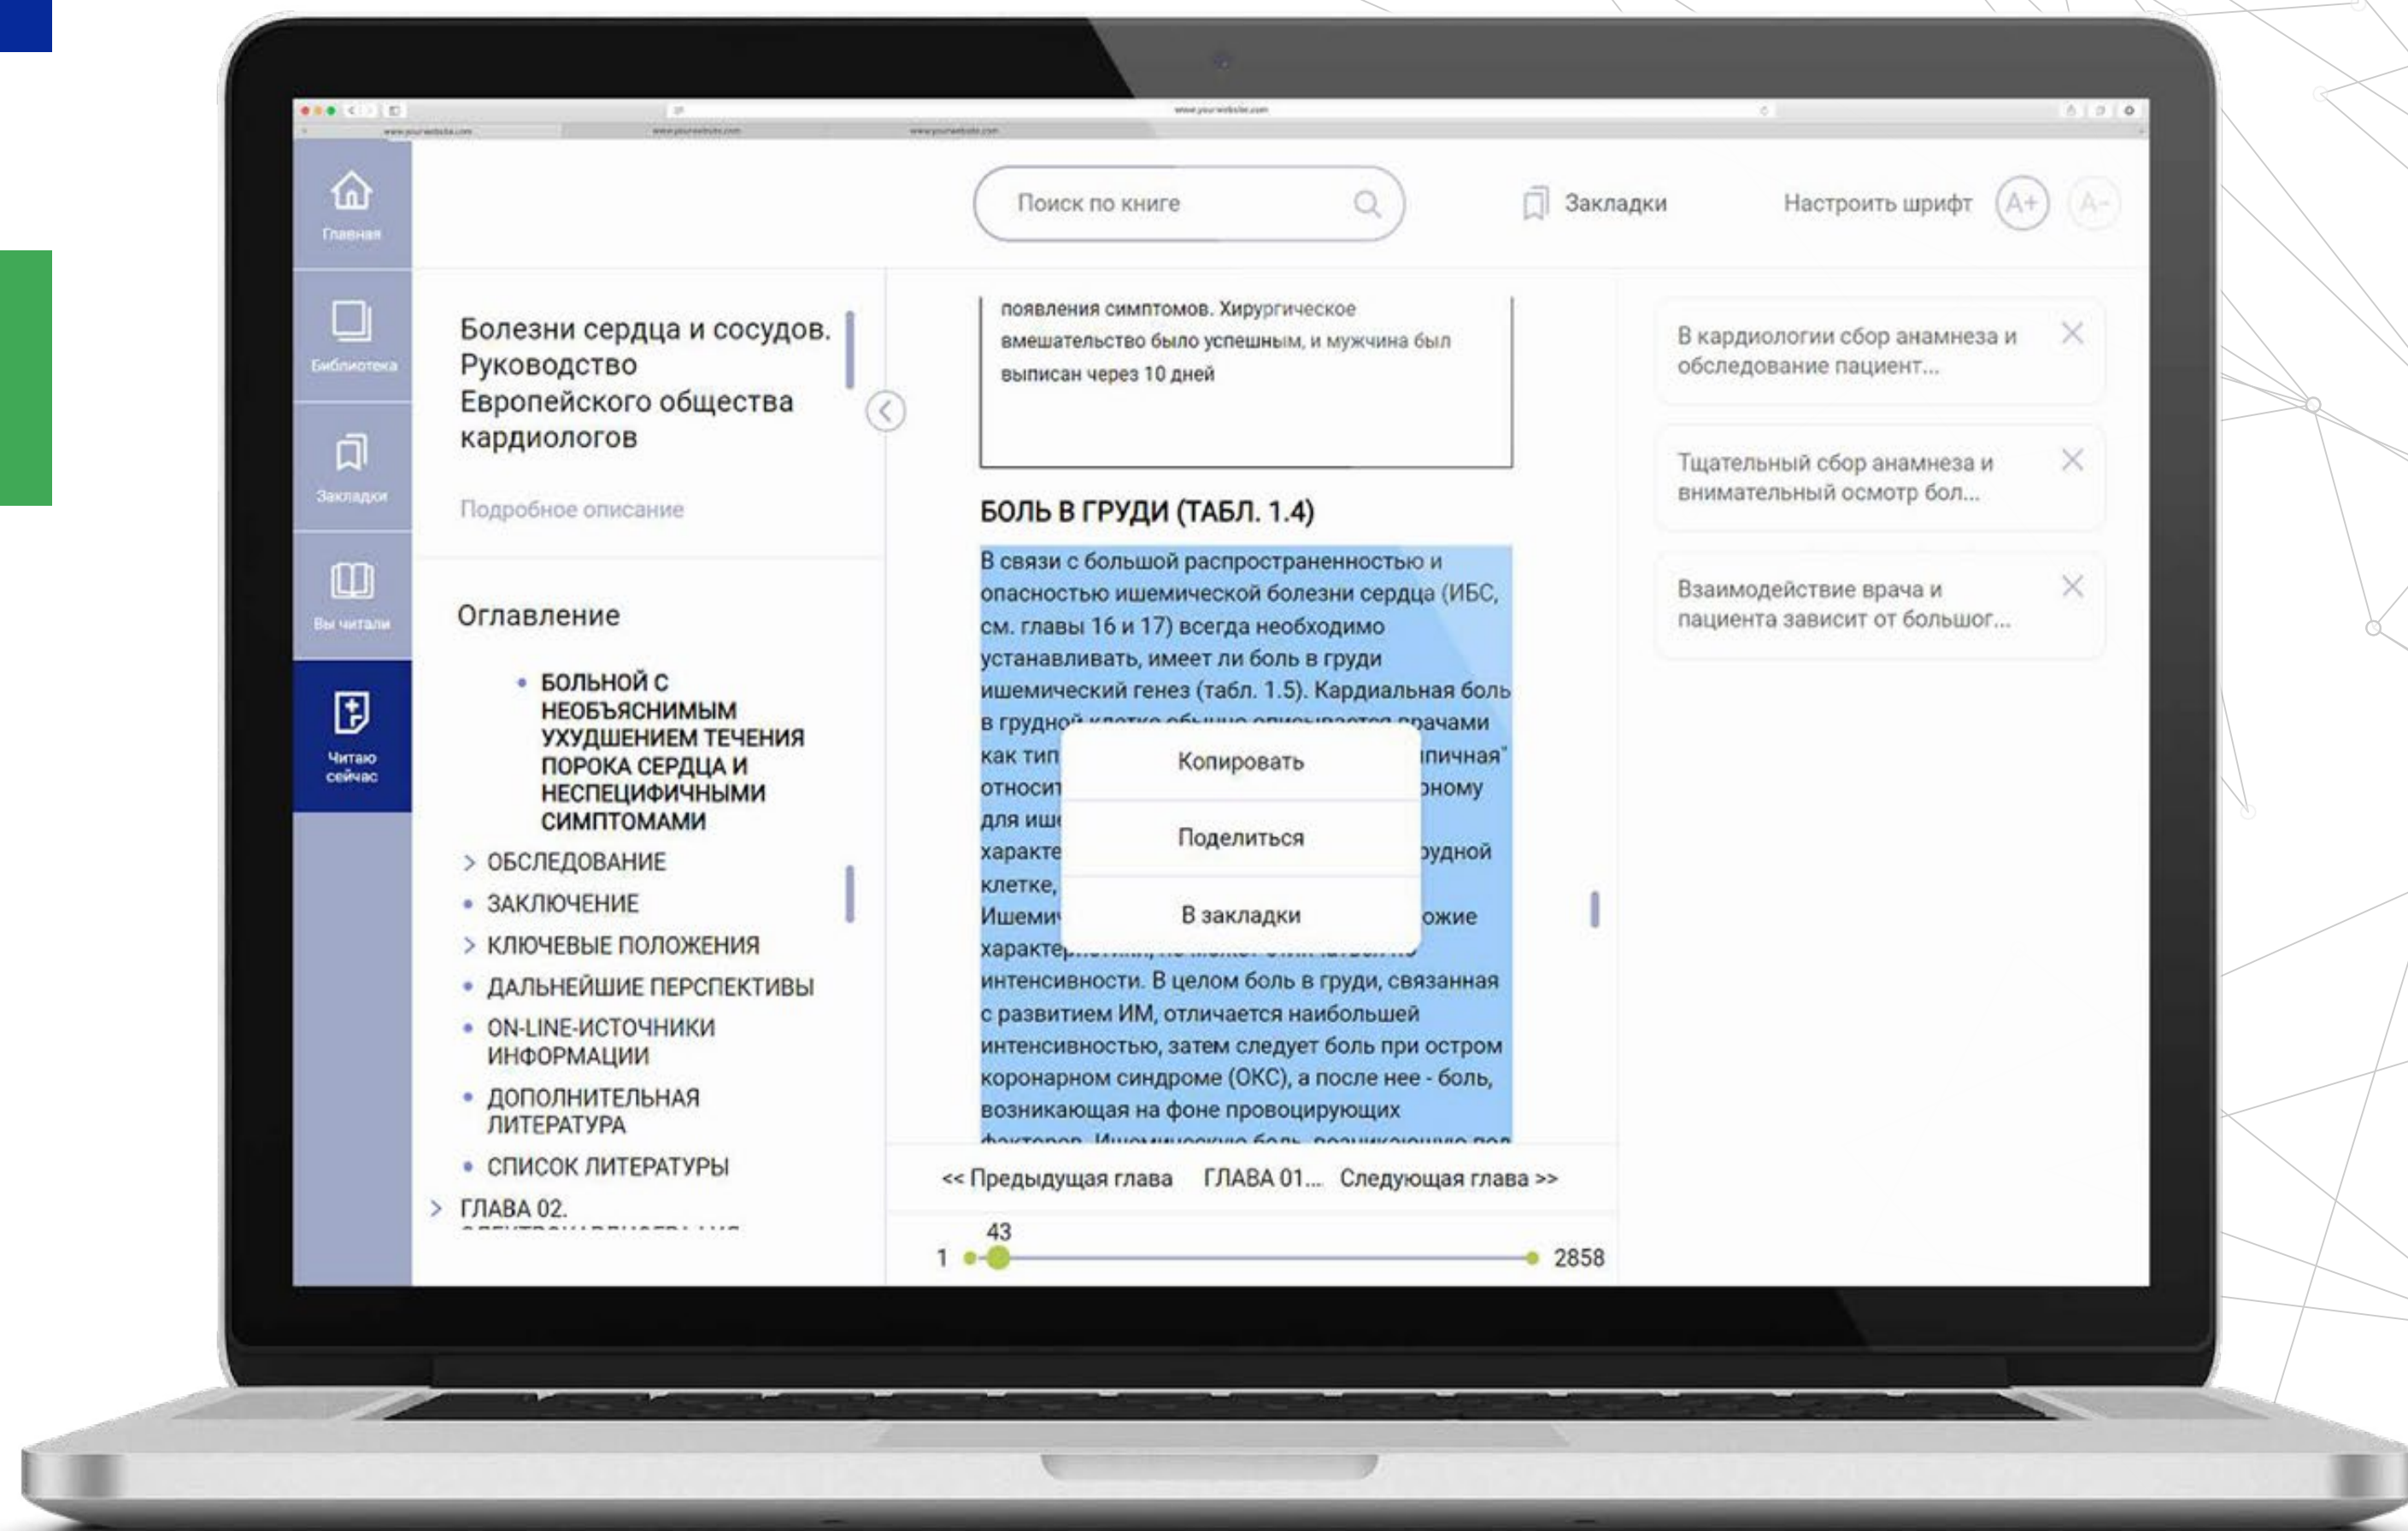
Главная

Библиотека

Закладки

Вы читали

Читаю сейчас

Поиск по книге

Закладки

Настроить шрифт

A+

A-

Болезни сердца и сосудов. Руководство Европейского общества кардиологов

Подробное описание

Оглавление

• БОЛЬНОЙ С НЕОБЪЯСНИМЫМ УХУДШЕНИЕМ ТЕЧЕНИЯ ПОРОКА СЕРДЦА И НЕСПЕЦИФИЧНЫМИ СИМПТОМАМИ

> ОБСЛЕДОВАНИЕ

• ЗАКЛЮЧЕНИЕ

> КЛЮЧЕВЫЕ ПОЛОЖЕНИЯ

• ДАЛЬНЕЙШИЕ ПЕРСПЕКТИВЫ

• ON-LINE-ИСТОЧНИКИ ИНФОРМАЦИИ

• ДОПОЛНИТЕЛЬНАЯ ЛИТЕРАТУРА

• СПИСОК ЛИТЕРАТУРЫ

> ГЛАВА 02. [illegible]

появления симптомов. Хирургическое вмешательство было успешным, и мужчина был выписан через 10 дней

БОЛЬ В ГРУДИ (ТАБЛ. 1.4)

В связи с большой распространенностью и опасностью ишемической болезни сердца (ИБС, см. главы 16 и 17) всегда необходимо устанавливать, имеет ли боль в груди ишемический генез (табл. 1.5). Кардиальная боль в грудной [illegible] врачами как тип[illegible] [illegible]пичная" относит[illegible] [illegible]ному для иш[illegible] характе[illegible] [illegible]рудной клетке, Ишеми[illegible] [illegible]ожие характе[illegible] интенсивности. В целом боль в груди, связанная с развитием ИМ, отличается наибольшей интенсивностью, затем следует боль при остром коронарном синдроме (ОКС), а после нее - боль, возникающая на фоне провоцирующих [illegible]

Копировать

Поделиться

В закладки

<< Предыдущая глава ГЛАВА 01... Следующая глава >>

43

1

2858

В кардиологии сбор анамнеза и обследование пациент...

Тщательный сбор анамнеза и внимательный осмотр бол...

Взаимодействие врача и пациента зависит от большог...